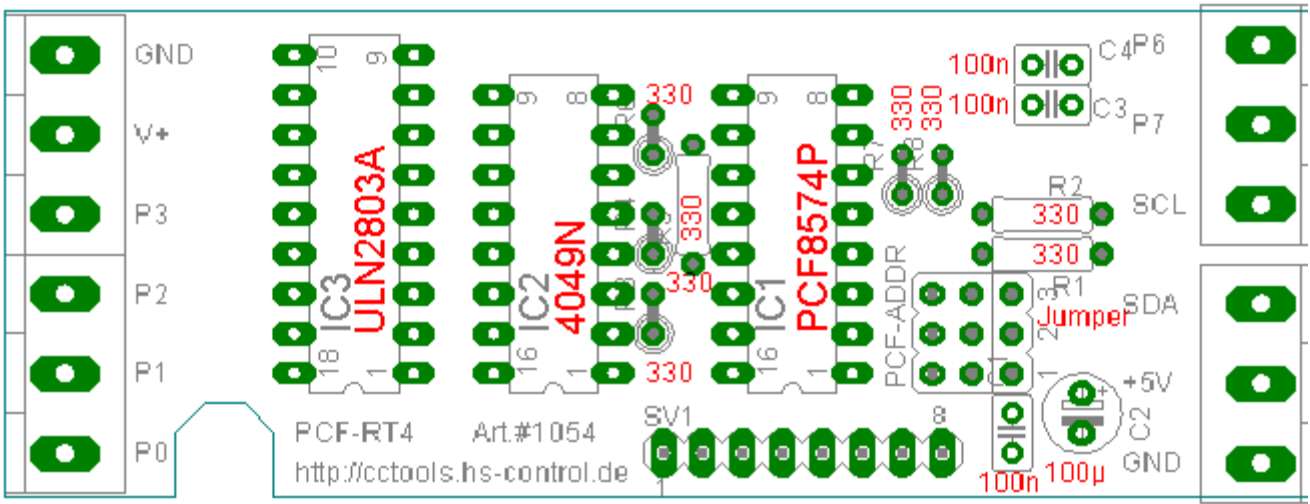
GND
V+
P3
P2
P1
P0

10
9
IC3
ULN2803A
18
1

9
8
IC2
4049N
16
1

330
330
330
330

9
8
IC1
PCF8574P
16
1

R7
R8
330
330

100n
C4
P6
100n
C3
P7

R2
330
SCL
330
R1
SDA

PCF-ADDR
3
2
1
Jumper

C1
100n
+5V
C2
100µ
GND

PCF-RT4
Art.#1054
SV1
8
1
http://cctools.hs-control.de